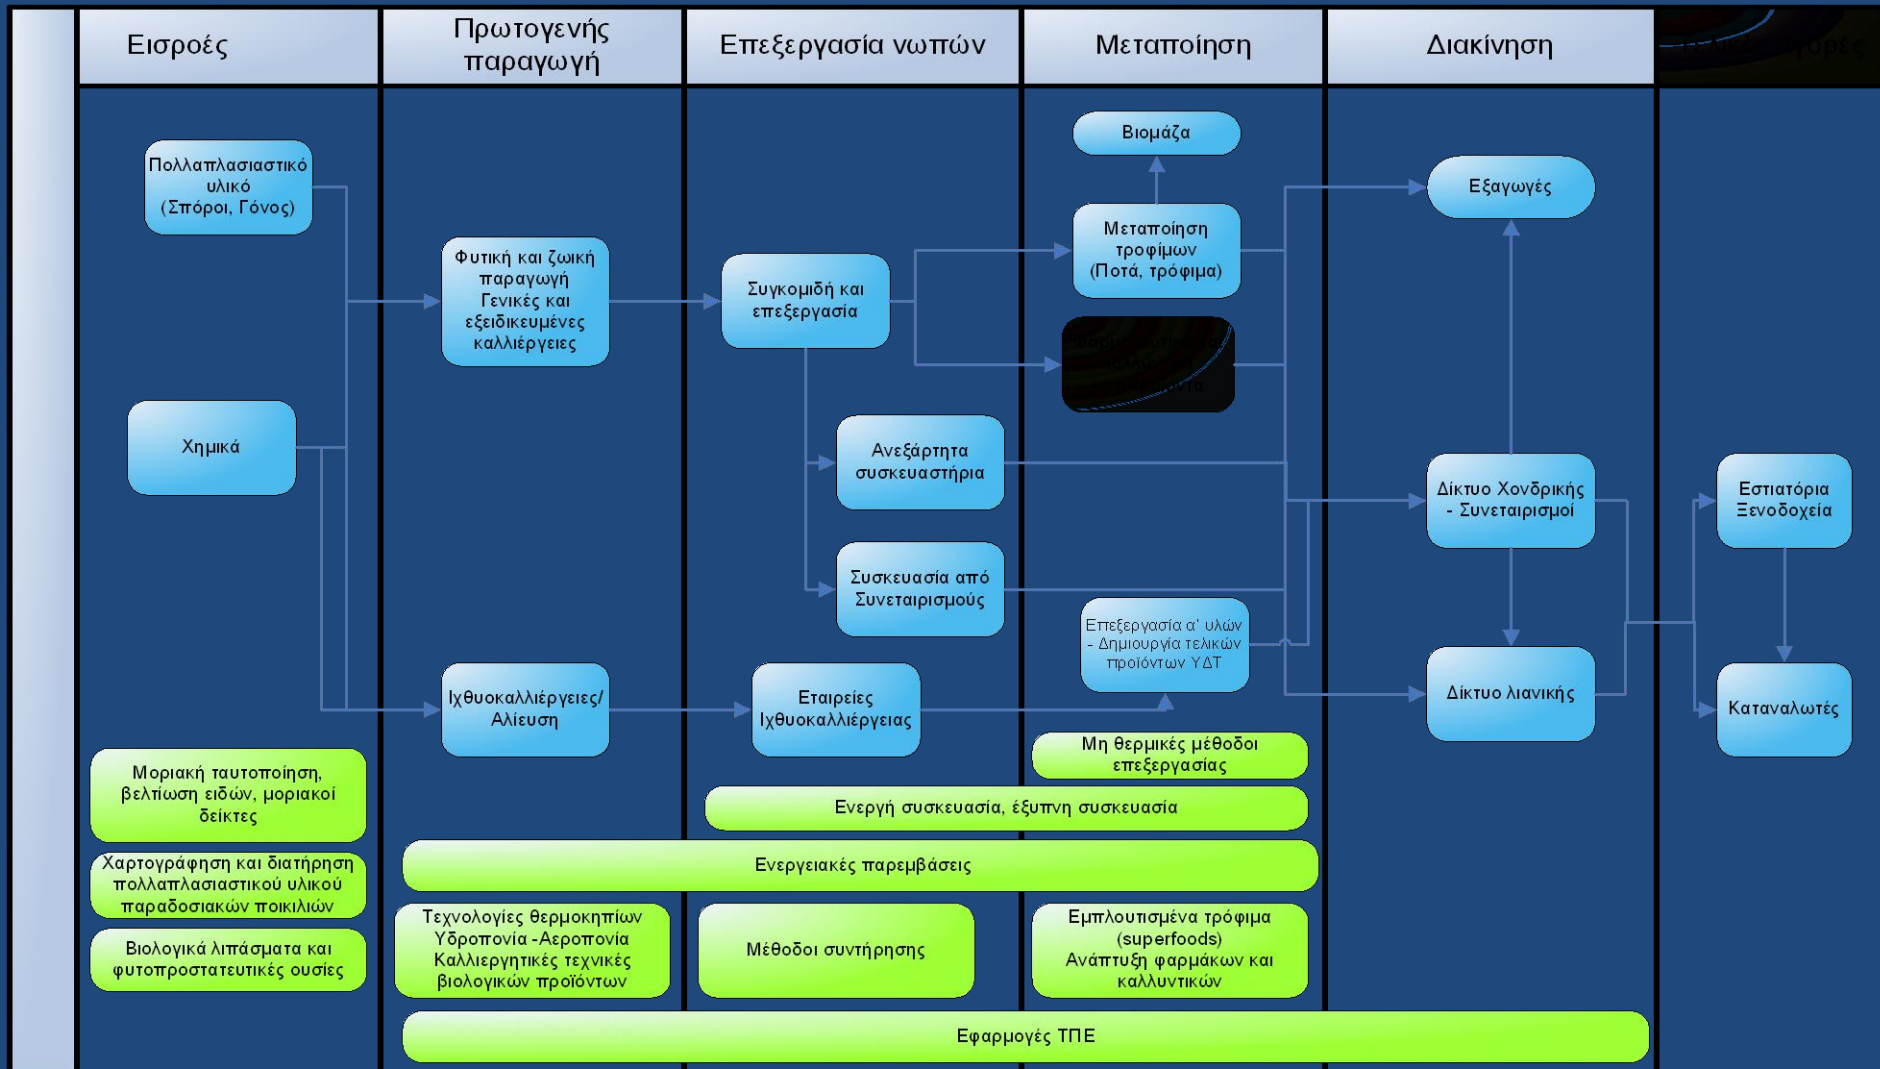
| Εισροές | Πρωτογενής παραγωγή | Επεξεργασία νωπών | Μεταποίηση | Διακίνηση | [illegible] |
|---|---|---|---|---|---|

Πολλαπλασιαστικό υλικό (Σπόροι, Γόνος)

Φυτική και ζωική παραγωγή Γενικές και εξειδικευμένες καλλιέργειες

Συγκομιδή και επεξεργασία

Βιομάζα

Μεταποίηση τροφίμων (Ποτά, τρόφιμα)

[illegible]

Εξαγωγές

Χημικά

Ανεξάρτητα συσκευαστήρια

Συσκευασία από Συνεταιρισμούς

Δίκτυο Χονδρικής - Συνεταιρισμοί

Εστιατόρια Ξενοδοχεία

Επεξεργασία α' υλών - Δημιουργία τελικών προϊόντων ΥΔΤ

Ιχθυοκαλλιέργειες/ Αλίευση

Εταιρείες Ιχθυοκαλλιέργειας

Δίκτυο λιανικής

Καταναλωτές

Μη θερμικές μέθοδοι επεξεργασίας

Μοριακή ταυτοποίηση, βελτίωση ειδών, μοριακοί δείκτες

Ενεργή συσκευασία, έξυπνη συσκευασία

Χαρτογράφηση και διατήρηση πολλαπλασιαστικού υλικού παραδοσιακών ποικιλιών

Ενεργειακές παρεμβάσεις

Βιολογικά λιπάσματα και φυτοπροστατευτικές ουσίες

Τεχνολογίες θερμοκηπίων Υδροπονία -Αεροπονία Καλλιεργητικές τεχνικές βιολογικών προϊόντων

Μέθοδοι συντήρησης

Εμπλουτισμένα τρόφιμα (superfoods) Ανάπτυξη φαρμάκων και καλλυντικών

Εφαρμογές ΤΠΕ